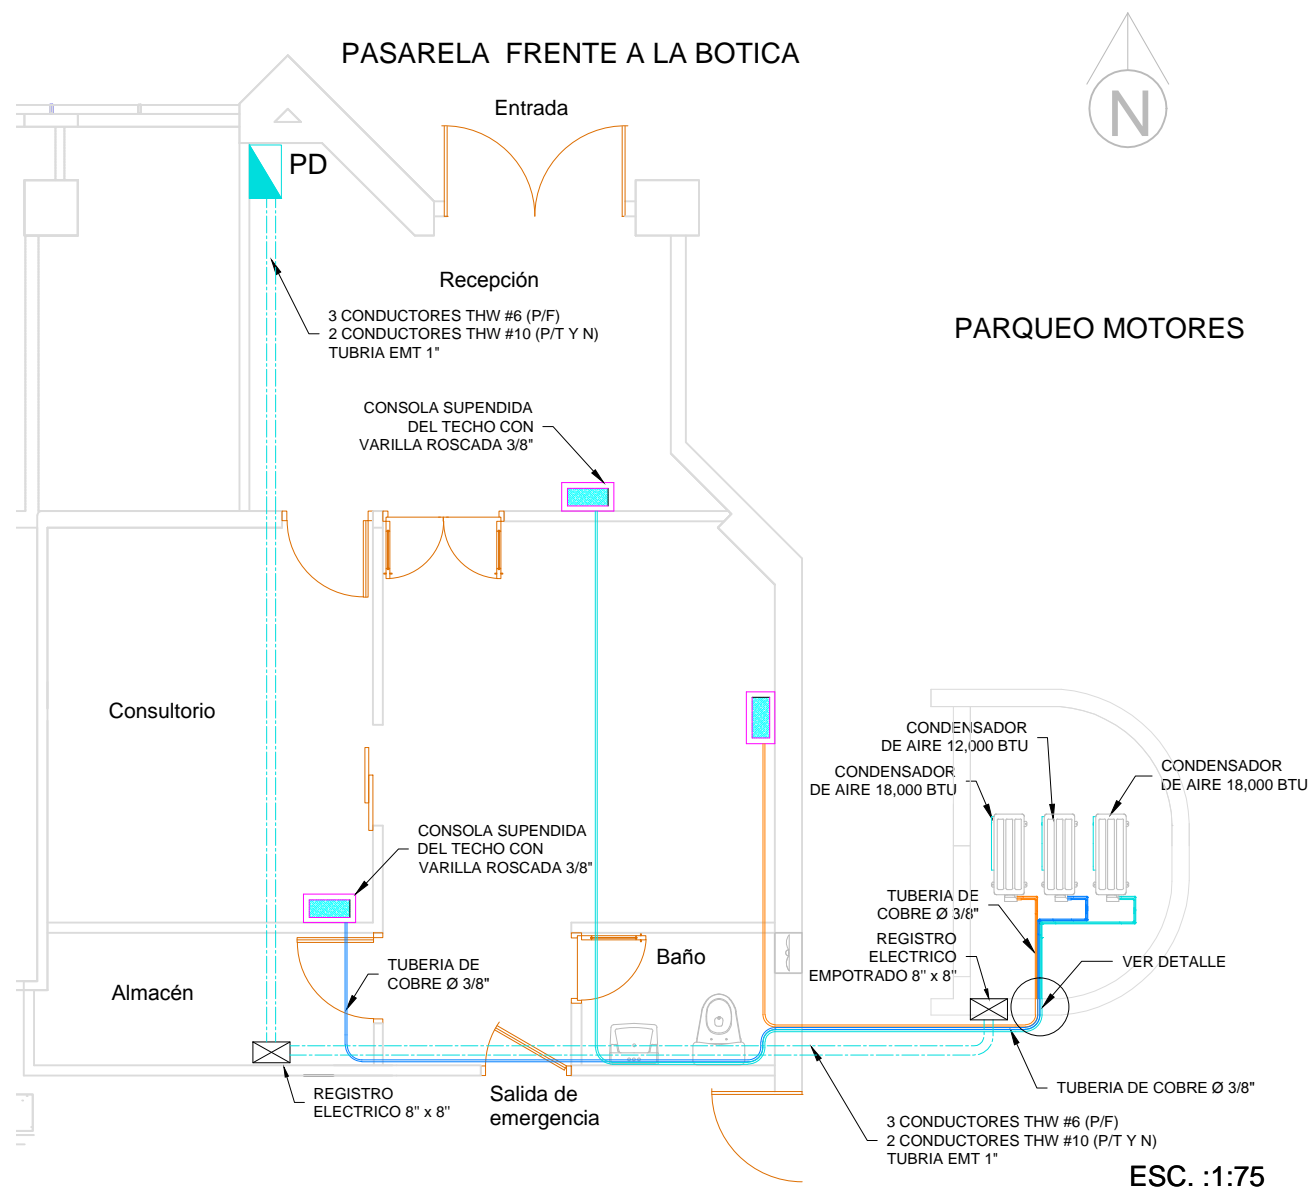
PASARELA FRENTE A LA BOTICA

N

Entrada

PD

Recepción

3 CONDUCTORES THW #6 (P/F)
2 CONDUCTORES THW #10 (P/T Y N)
TUBRIA EMT 1"

PARQUEO MOTORES

CONSOLA SUPENDIDA
DEL TECHO CON
VARILLA ROSCADA 3/8"

Consultorio

CONDENSADOR
DE AIRE 12,000 BTU

CONDENSADOR
DE AIRE 18,000 BTU

CONDENSADOR
DE AIRE 18,000 BTU

CONSOLA SUPENDIDA
DEL TECHO CON
VARILLA ROSCADA 3/8"

TUBERIA DE
COBRE Ø 3/8"

REGISTRO
ELECTRICO
EMPOTRADO 8" x 8"

VER DETALLE

TUBERIA DE
COBRE Ø 3/8"

Baño

Almacén

TUBERIA DE COBRE Ø 3/8"

REGISTRO
ELECTRICO 8" x 8"

Salida de
emergencia

3 CONDUCTORES THW #6 (P/F)
2 CONDUCTORES THW #10 (P/T Y N)
TUBRIA EMT 1"

ESC. :1:75